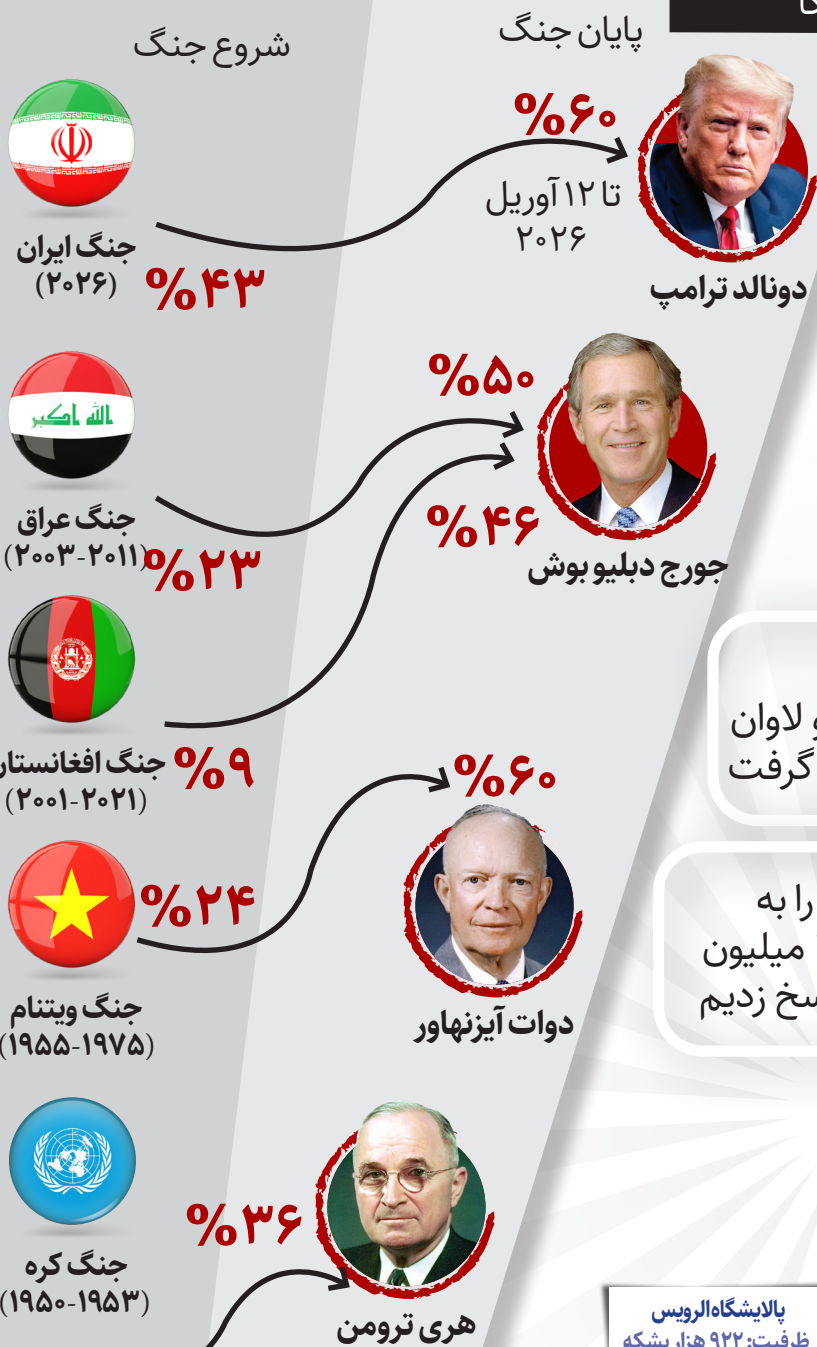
شروع جنگ

پایان جنگ

%۶۰

تا ۱۲ آوریل ۲۰۲۶

جنگ ایران (۲۰۲۶)

%۴۳

دونالد ترامپ

الله اکبر

%۵۰

جنگ عراق (۲۰۰۳-۲۰۱۱)

%۲۳

%۴۶

جورج دبلیو بوش

جنگ افغانستان (۲۰۰۱-۲۰۲۱)

%۹

%۶۰

و لاوان

گرفت

را به

میلیون

سخ زدیم

%۲۴

جنگ ویتنام (۱۹۵۵-۱۹۷۵)

دوات آیزنهاور

%۳۶

جنگ کره (۱۹۵۰-۱۹۵۳)

هری ترومن

پالایشگاه الرویس

ظرفیت: ۹۲۲ هزار بشکه